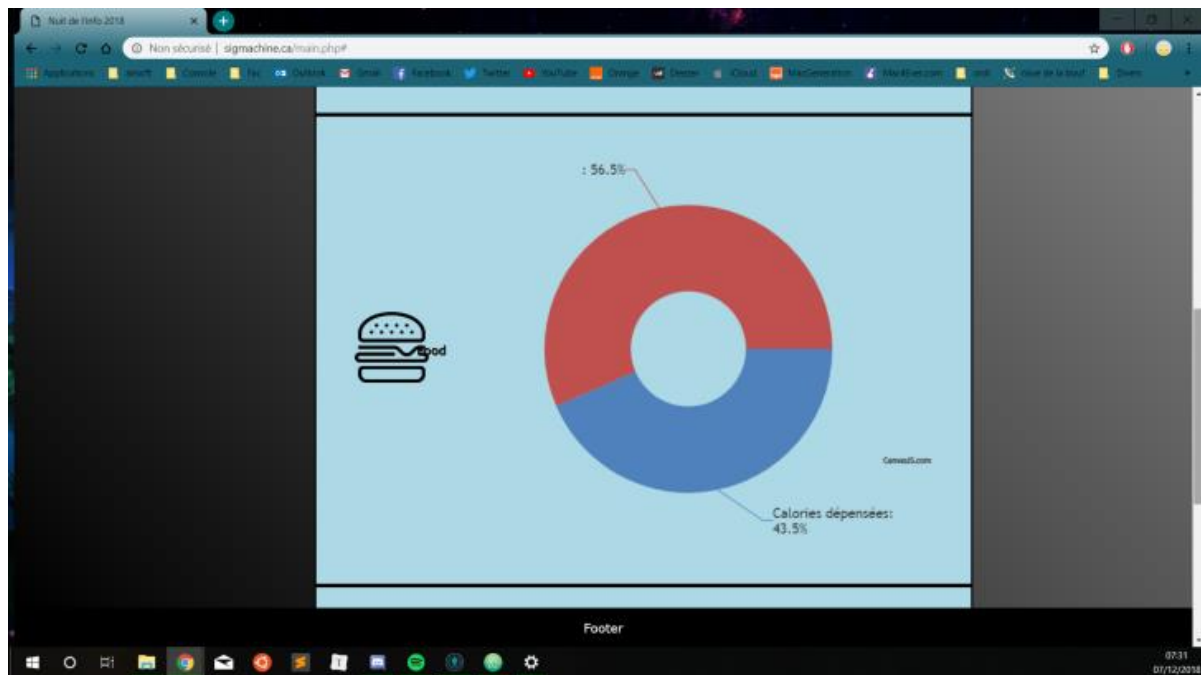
Nuit de l'info 2018

Non sécurisé | sigmachine.ca/main.php#

Applications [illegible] Console Fac Outlook Gmail Facebook Twitter YouTube Orange Deezer iCloud MacGeneration MacAll.com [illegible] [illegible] Divers

: 56.5%

Food

CanvasJS.com

Calories dépensées: 43.5%

Footer

07:31
07/12/2018